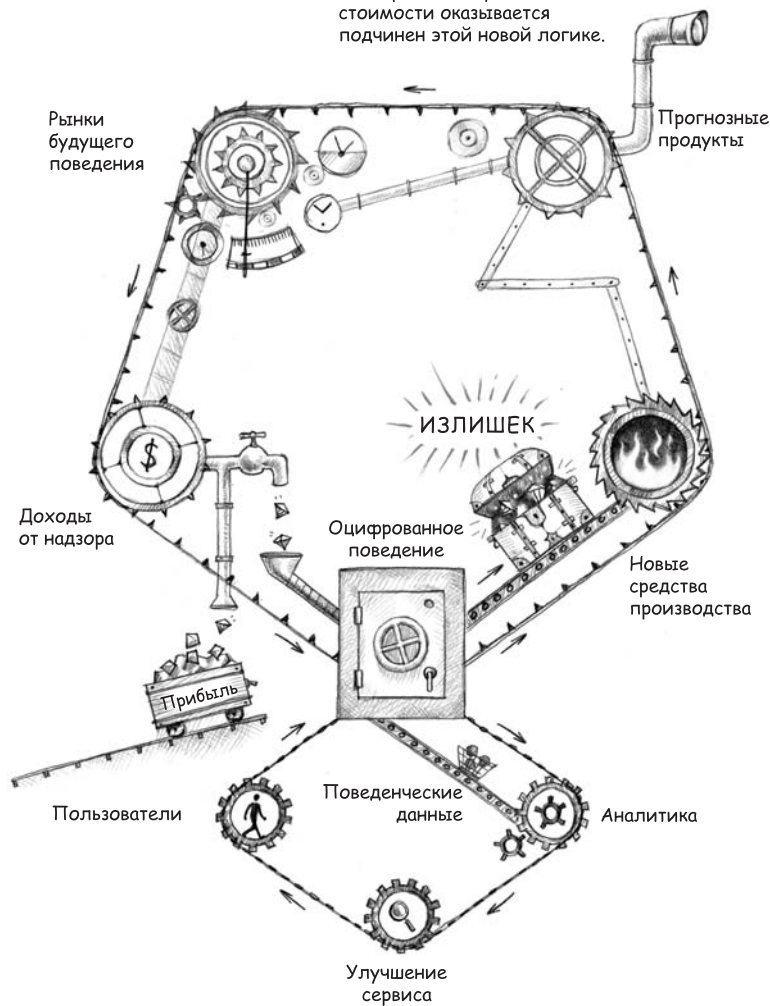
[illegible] стоимости оказывается подчинен этой новой логике.

Рынки будущего поведения

Прогнозные продукты

ИЗЛИШЕК

Доходы от надзора

Оцифрованное поведение

Новые средства производства

Прибыль

Пользователи

Поведенческие данные

Аналитика

Улучшение сервиса